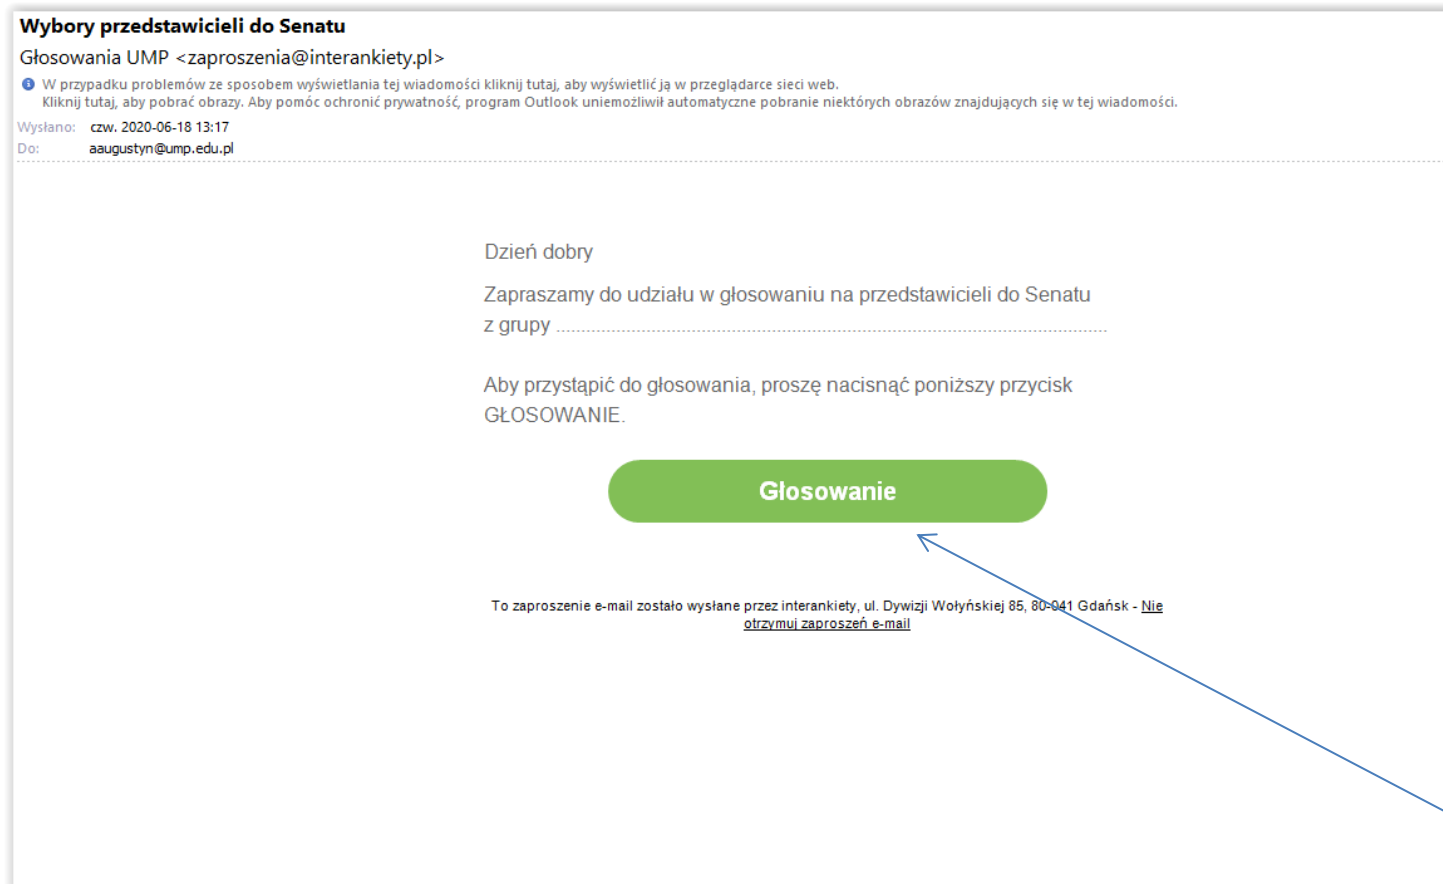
Wybory przedstawicieli do Senatu
Głosowania UMP <zaproszenia@interankiety.pl>
W przypadku problemów ze sposobem wyświetlania tej wiadomości kliknij tutaj, aby wyświetlić ją w przeglądarce sieci web.
Kliknij tutaj, aby pobrać obrazy. Aby pomóc ochronić prywatność, program Outlook uniemożliwił automatyczne pobranie niektórych obrazów znajdujących się w tej wiadomości.
Wysłano: czw. 2020-06-18 13:17
Do: aaugustyn@ump.edu.pl

Dzień dobry

Zapraszamy do udziału w głosowaniu na przedstawicieli do Senatu z grupy ......................................................................................

Aby przystąpić do głosowania, proszę nacisnąć poniższy przycisk GŁOSOWANIE.

Glosowanie

To zaproszenie e-mail zostało wysłane przez interankiety, ul. Dywizji Wołyńskiej 85, 80-041 Gdańsk - Nie otrzymuj zaproszeń e-mail